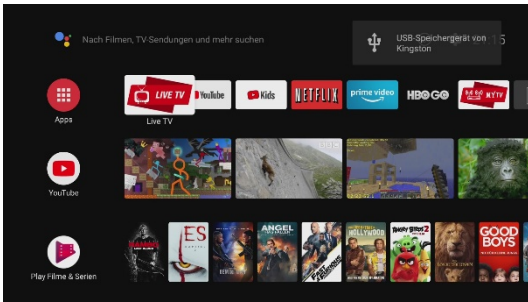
Nach Filmen, TV-Sendungen und mehr suchen

USB-Speichergerät von Kingston

Apps

LIVE TV

YouTube

YouTube Kids

NETFLIX

prime video

HBO GO

MYTV

Live TV

YouTube

Play Filme & Serien

ES

ANGEL

HOLLYWOOD

ANGRY BIRDS 2

GOOD BOYS